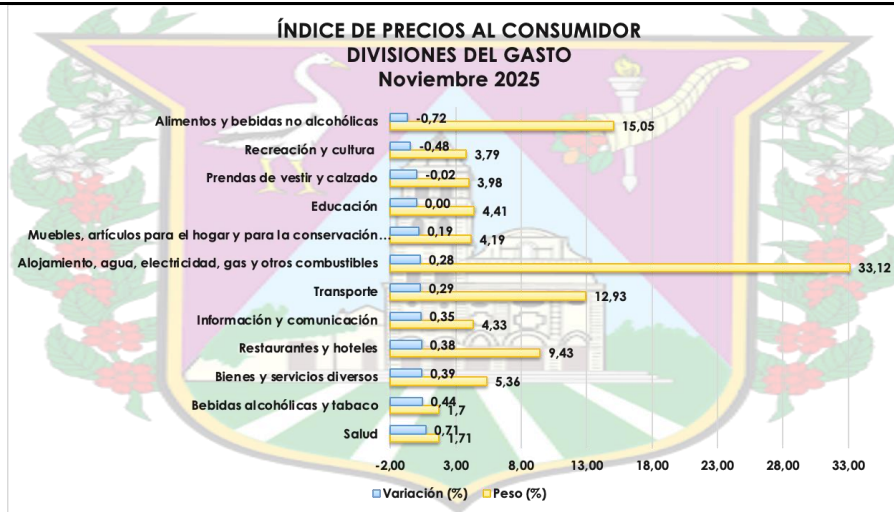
ÍNDICE DE PRECIOS AL CONSUMIDOR
DIVISIONES DEL GASTO
Noviembre 2025

Alimentos y bebidas no alcohólicas -0,72 15,05
Recreación y cultura -0,48 3,79
Prendas de vestir y calzado -0,02 3,98
Educación 0,00 4,41
Muebles, artículos para el hogar y para la conservación... 0,19 4,19
Alojamiento, agua, electricidad, gas y otros combustibles 0,28 33,12
Transporte 0,29 12,93
Información y comunicación 0,35 4,33
Restaurantes y hoteles 0,38 9,43
Bienes y servicios diversos 0,39 5,36
Bebidas alcohólicas y tabaco 0,44 1,7
Salud 0,71 1,71

-2,00 3,00 8,00 13,00 18,00 23,00 28,00 33,00

Variación (%) Peso (%)